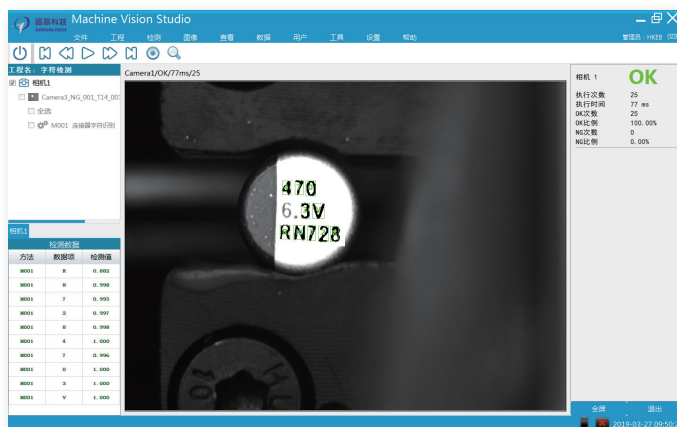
国基科技 Machine Vision Studio

文件 工程 检测 图像 查看 数据 用户 工具 设置 帮助

管理员：HKEE [切]

工程名：字符检测

相机1

Camera3_NG_001_T14_00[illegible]

全选

M001 连接器字符识别

Camera1/OK/77ms/25

470
6.3V
RN728

相机 1 OK

执行次数 25
执行时间 77 ms
OK次数 25
OK比例 100.00%
NG次数 0
NG比例 0.00%

相机1

检测数据

| 方法 | 数据项 | 检测值 |
|---|---|---|
| M001 | R | 0.882 |
| M001 | N | 0.998 |
| M001 | 7 | 0.995 |
| M001 | 2 | 0.997 |
| M001 | 8 | 0.998 |
| M001 | 4 | 1.000 |
| M001 | 7 | 0.996 |
| M001 | 0 | 1.000 |
| M001 | 3 | 1.000 |
| M001 | V | 1.000 |

全屏 退出

2019-03-27 09:50:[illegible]